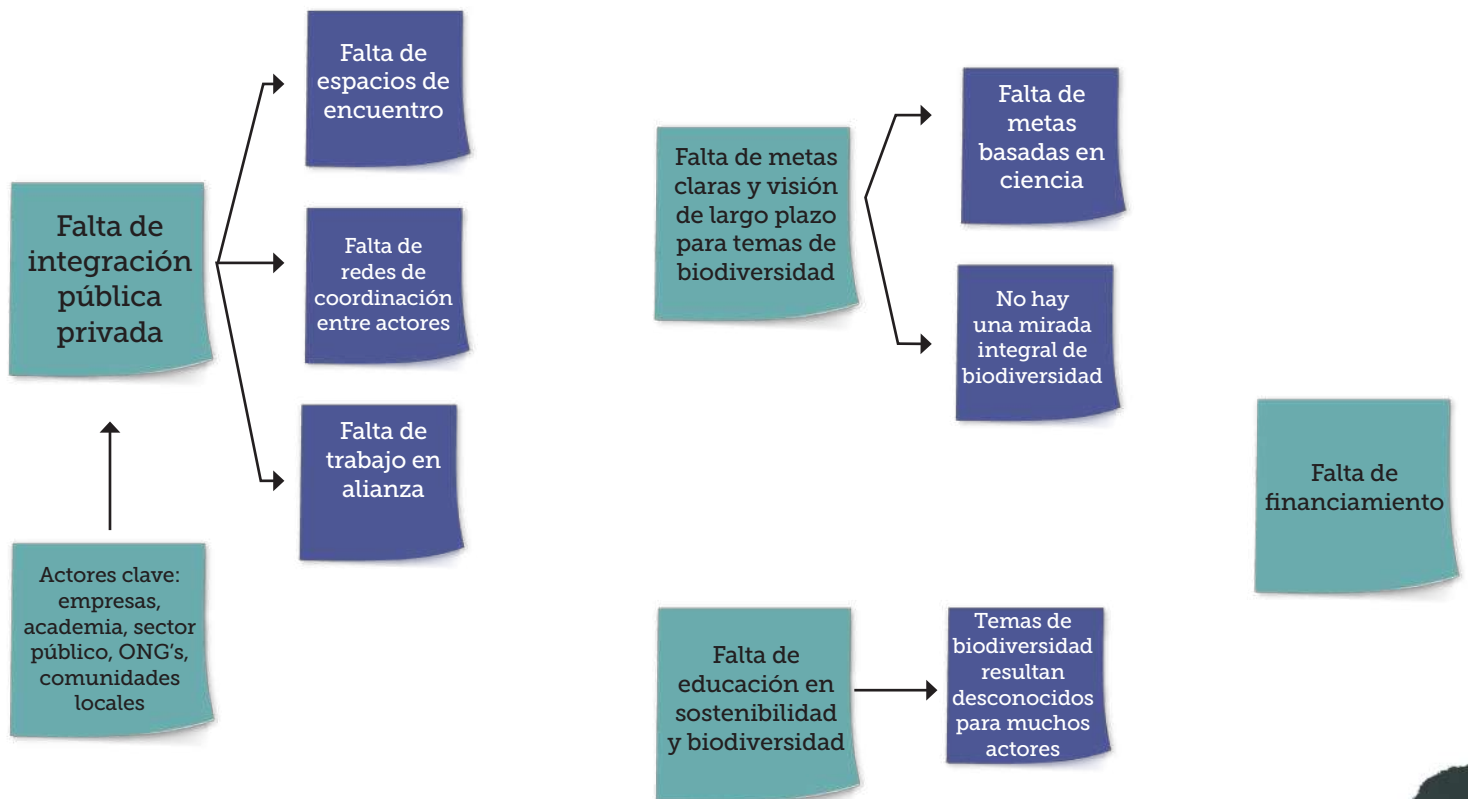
Falta de integración pública privada

Falta de espacios de encuentro

Falta de redes de coordinación entre actores

Falta de trabajo en alianza

Actores clave: empresas, academia, sector público, ONG's, comunidades locales

Falta de metas claras y visión de largo plazo para temas de biodiversidad

Falta de metas basadas en ciencia

No hay una mirada integral de biodiversidad

Falta de financiamiento

Falta de educación en sostenibilidad y biodiversidad

Temas de biodiversidad resultan desconocidos para muchos actores